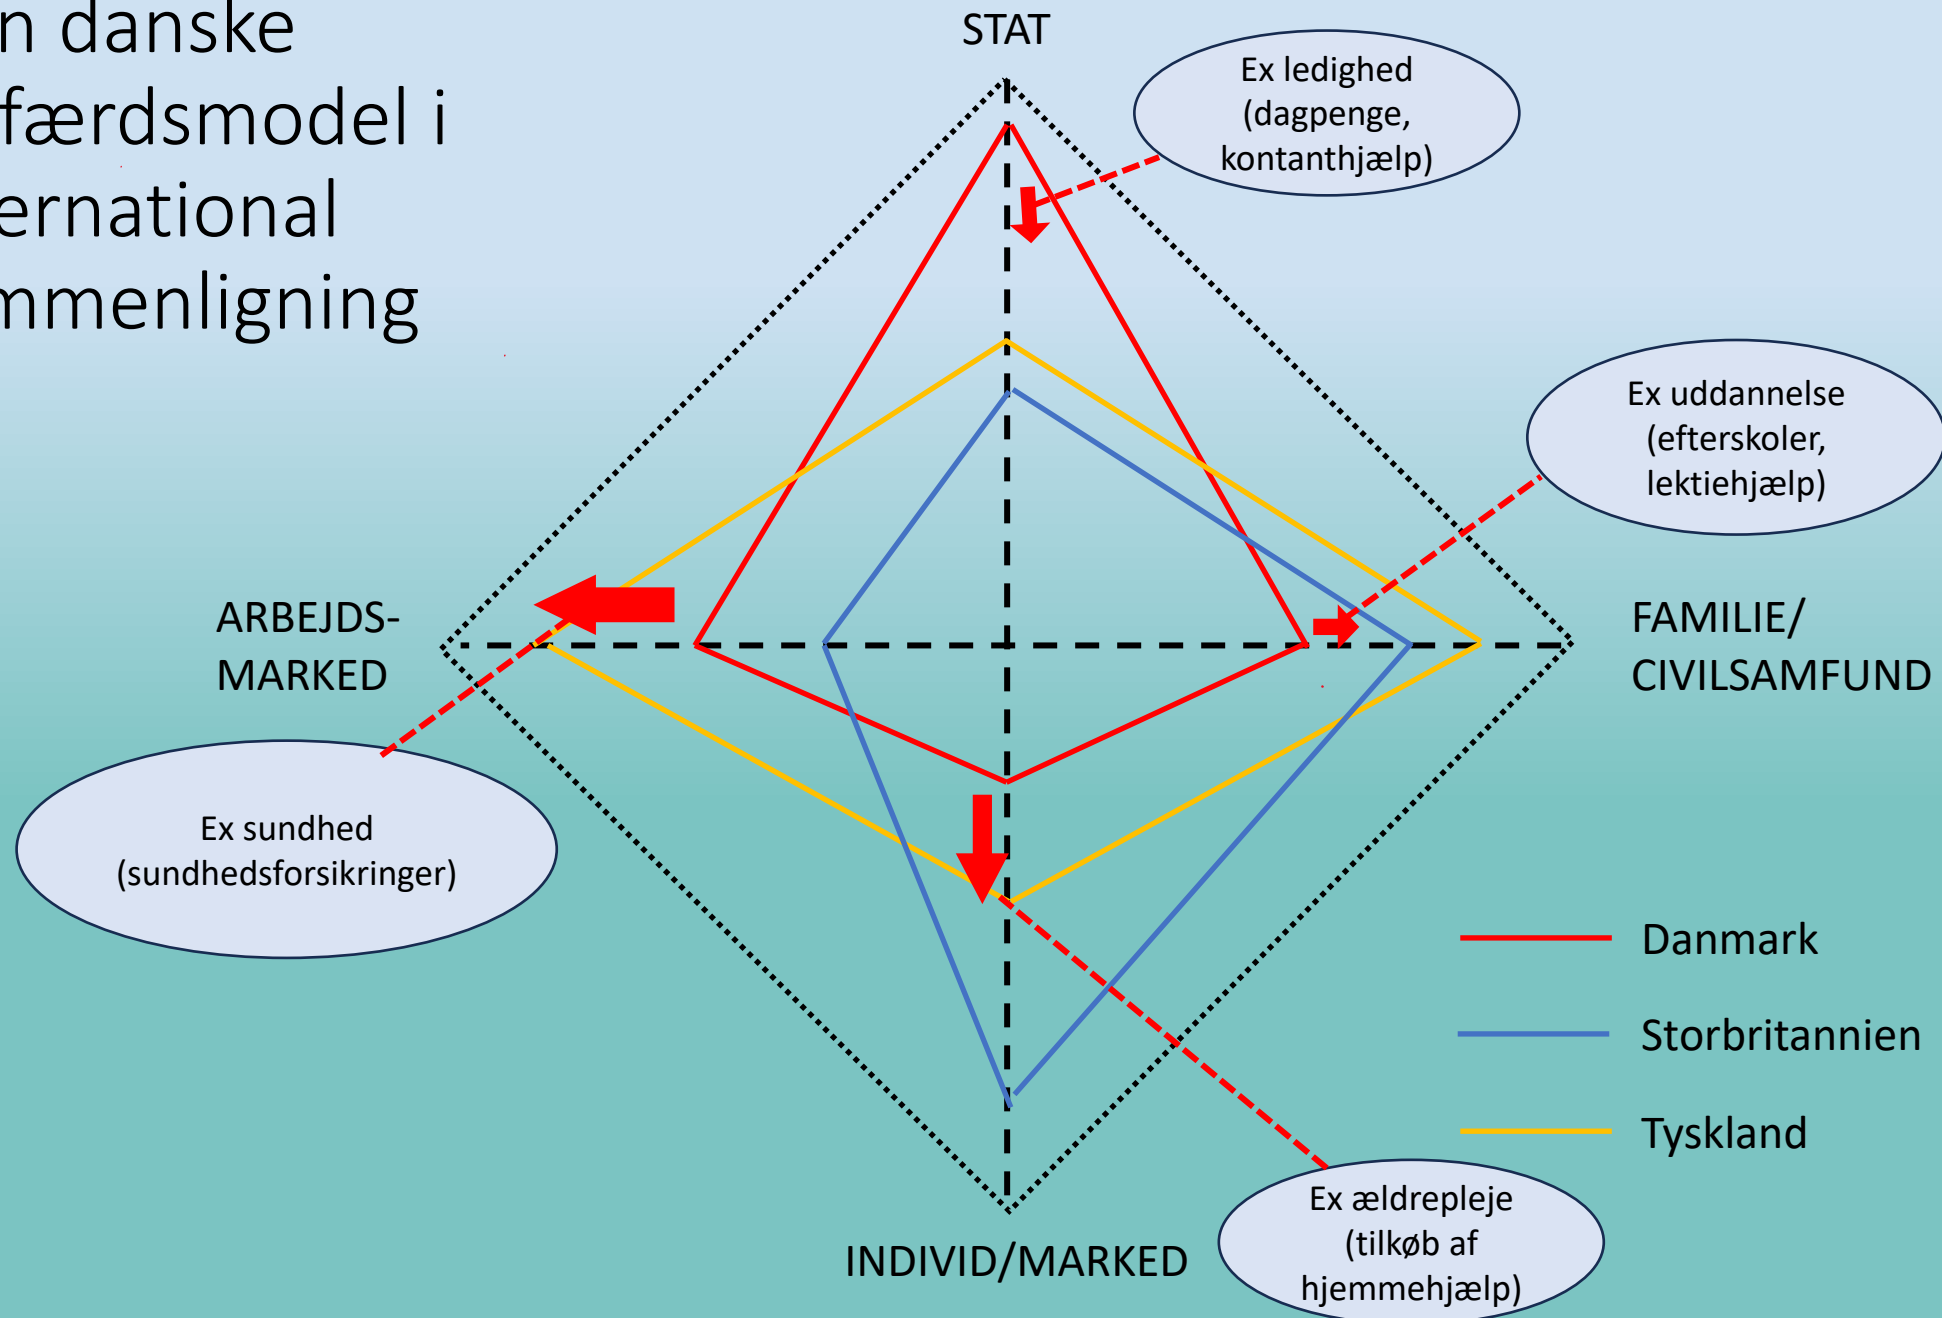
n danske færdsmodel i ernational mmenligning

STAT

Ex ledighed (dagpenge, kontanthjælp)

Ex uddannelse (efterskoler, lektiehjælp)

ARBEJDS-MARKED

FAMILIE/ CIVILSAMFUND

Ex sundhed (sundhedsforsikringer)

Danmark

Storbritannien

Tyskland

INDIVID/MARKED

Ex ældrepleje (tilkøb af hjemmehjælp)